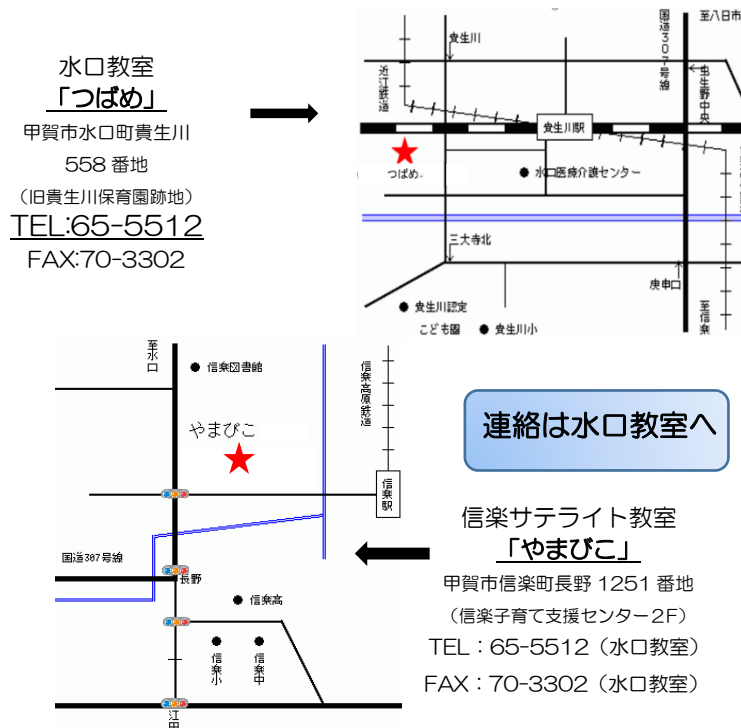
水口教室
「つばめ」
甲賀市水口町貴生川
558 番地
（旧貴生川保育園跡地）
TEL:65-5512
FAX:70-3302

至八日市
国道307号線
貴生川
近江鉄道
至甲賀
草津線
貴生川駅
つばめ
水口医療介護センター
三大寺北
庚申口
至信楽
貴生川認定こども園
貴生川小

至水口
信楽図書館
信楽高原鉄道
やまびこ
信楽駅
国道307号線
長野
信楽高
信楽小
信楽中
江田

連絡は水口教室へ

信楽サテライト教室
「やまびこ」
甲賀市信楽町長野 1251 番地
（信楽子育て支援センター2F）
TEL：65-5512（水口教室）
FAX：70-3302（水口教室）